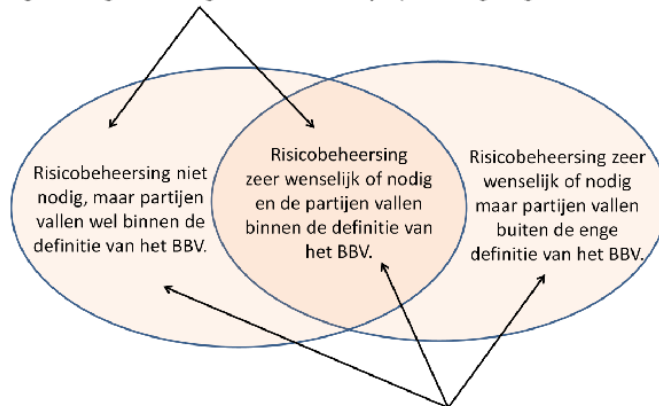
Risicobeheersing niet nodig, maar partijen vallen wel binnen de definitie van het BBV.

Risicobeheersing zeer wenselijk of nodig en de partijen vallen binnen de definitie van het BBV.

Risicobeheersing zeer wenselijk of nodig maar partijen vallen buiten de enge definitie van het BBV.